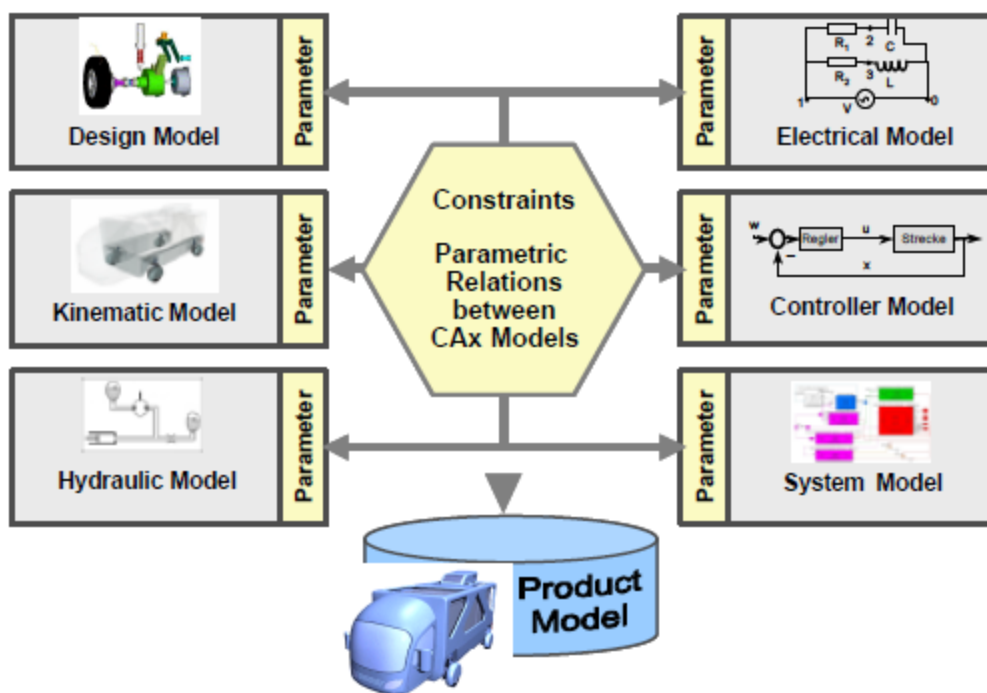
Parameter
Design Model

Parameter
$R_1$ 2 C
$R_2$ 3 L
1 V 0
Electrical Model

Parameter
Kinematic Model

Constraints

Parametric Relations between CAx Models

Parameter
w Regler u Strecke
x
Controller Model

Parameter
Hydraulic Model

Parameter
System Model

Product Model